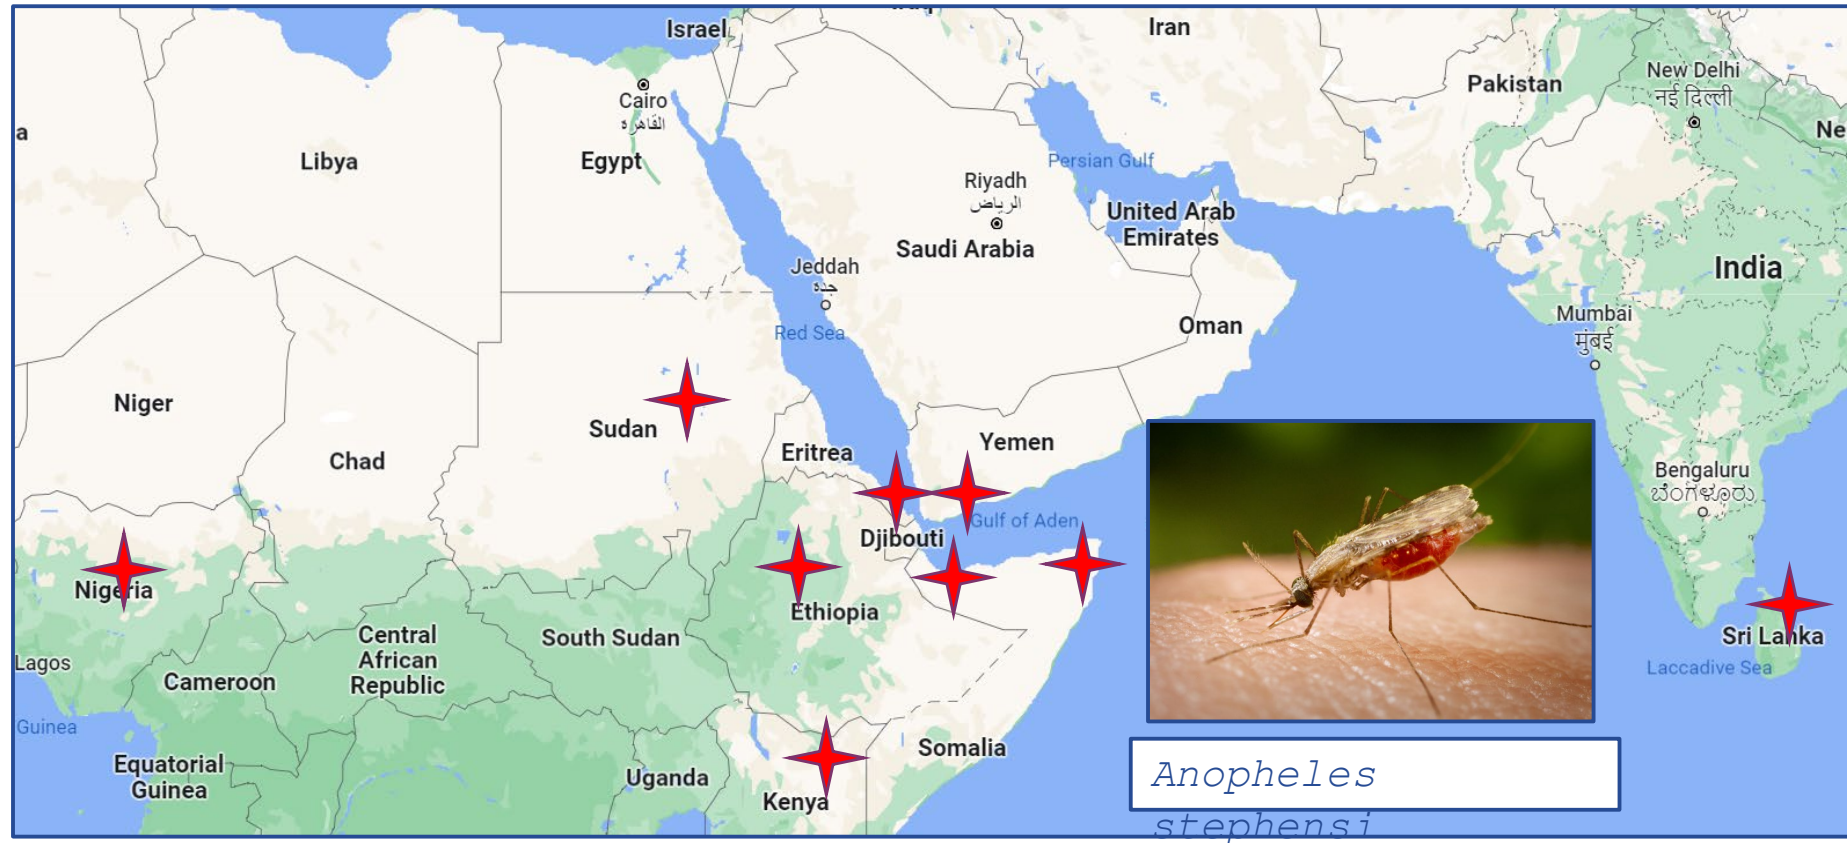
Israel
Iran
Cairo
القاهرة
Pakistan
New Delhi
नई दिल्ली
Ne
a
Libya
Egypt
Persian Gulf
Riyadh
الرياض
United Arab Emirates
Saudi Arabia
India
Jeddah
جدة
Red Sea
Oman
Mumbai
मुंबई
Niger
Sudan
Yemen
Chad
Eritrea
Bengaluru
ಬೆಂಗಳೂರು
Gulf of Aden
Djibouti
Nigeria
Ethiopia
Central African Republic
South Sudan
Sri Lanka
Lagos
Cameroon
Laccadive Sea
Guinea
Somalia
Equatorial Guinea
Uganda
Kenya
Anopheles stephensi